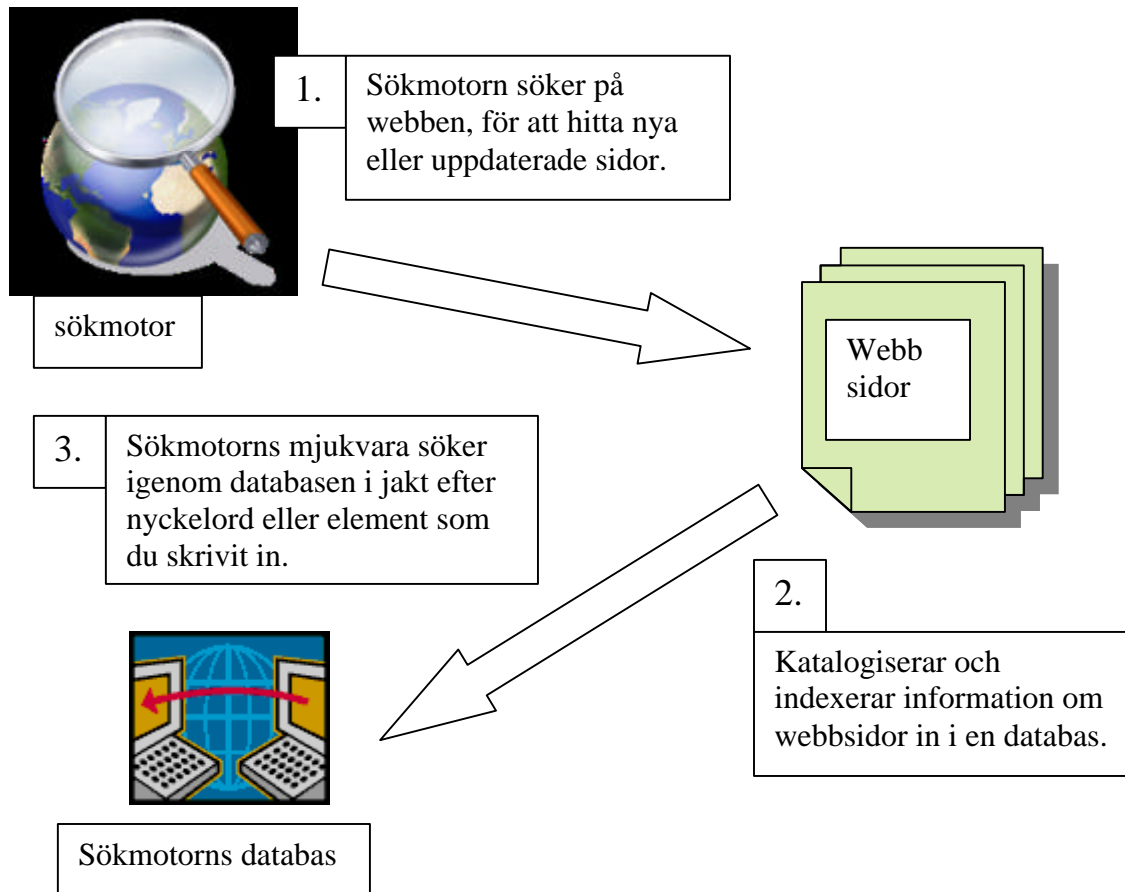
1.

Sökmotorn söker på webben, för att hitta nya eller uppdaterade sidor.

sökmotor

Webb sidor

3.

Sökmotorns mjukvara söker igenom databasen i jakt efter nyckelord eller element som du skrivit in.

2.

Katalogiserar och indexerar information om webbsidor in i en databas.

Sökmotorns databas